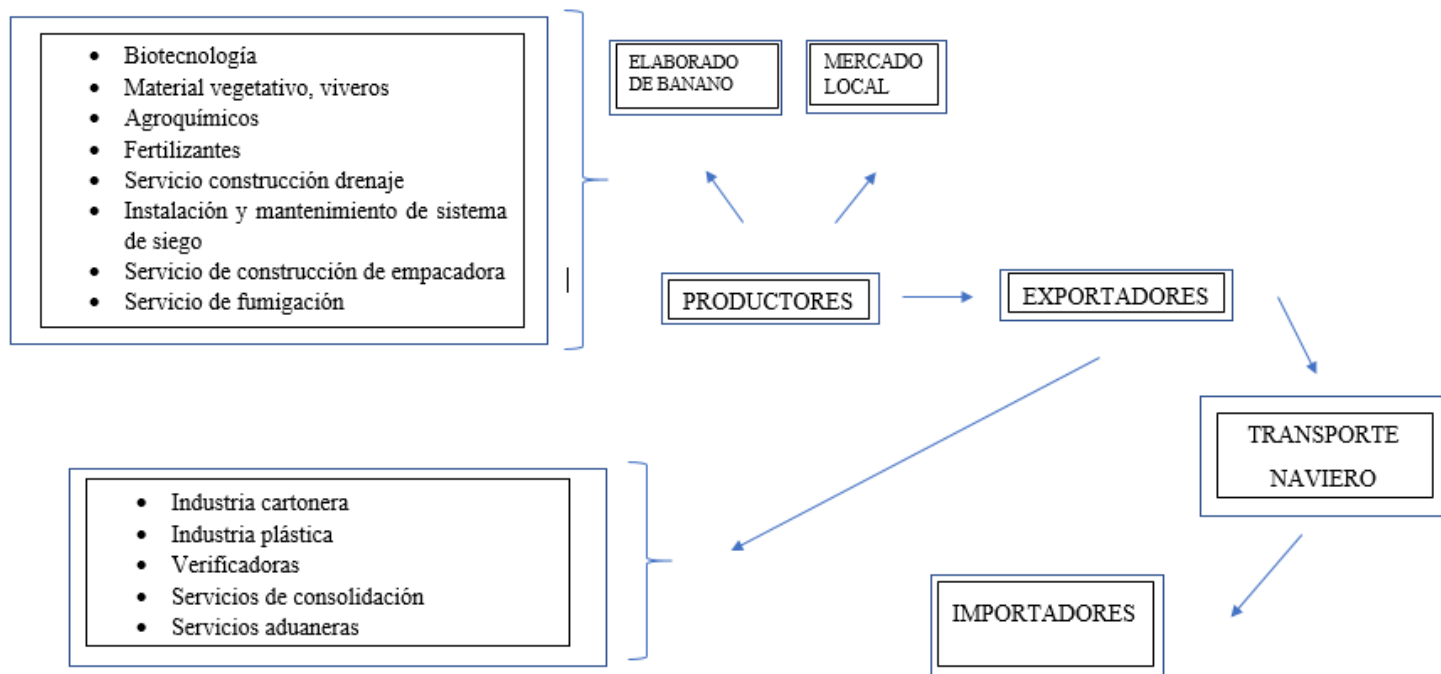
- Biotecnología
- Material vegetativo, viveros
- Agroquímicos
- Fertilizantes
- Servicio construcción drenaje
- Instalación y mantenimiento de sistema de siego
- Servicio de construcción de empacadora
- Servicio de fumigación

ELABORADO DE BANANO

MERCADO LOCAL

PRODUCTORES

EXPORTADORES

TRANSPORTE NAVIERO

- Industria cartonera
- Industria plástica
- Verificadoras
- Servicios de consolidación
- Servicios aduaneras

IMPORTADORES